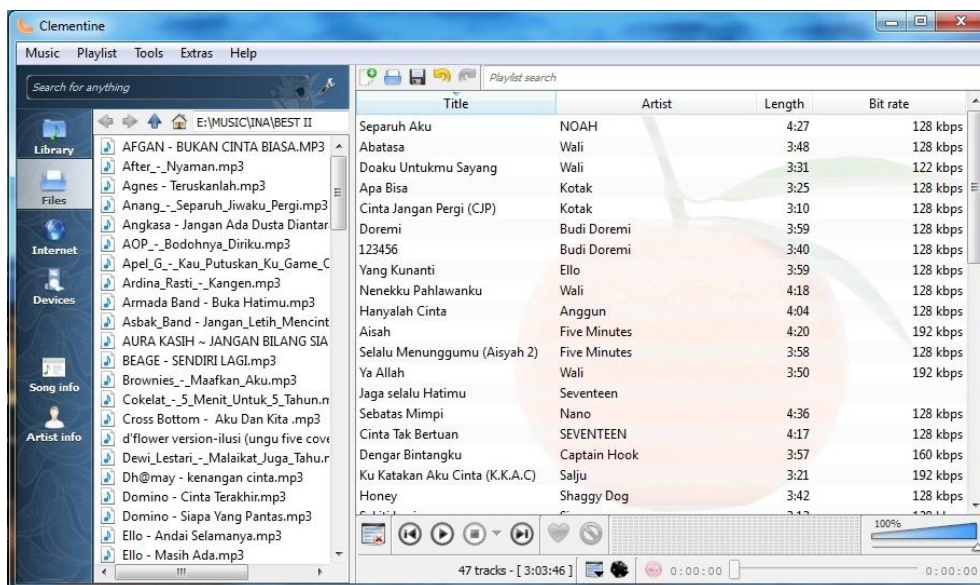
Clementine

Music Playlist Tools Extras Help

Search for anything

Library
Files
Internet
Devices
Song info
Artist info

E:\MUSIC\INA\BEST II

AFGAN - BUKAN CINTA BIASA.MP3
After_-_Nyaman.mp3
Agnes - Teruskanlah.mp3
Anang_-_Separuh_Jiwaku_Pergi.mp3
Angkasa - Jangan Ada Dusta Diantar
AOP_-_Bodohnya_Diriku.mp3
Apel_G_-_Kau_Putuskan_Ku_Game_C
Ardina_Rasti_-_Kangen.mp3
Armada Band - Buka Hatimu.mp3
Asbak_Band - Jangan_Letih_Mencint
AURA KASIH ~ JANGAN BILANG SIA
BEAGE - SENDIRI LAGI.mp3
Brownies_-_Maafkan_Aku.mp3
Cokelat_-_5_Menit_Untuk_5_Tahun.n
Cross Bottom - Aku Dan Kita .mp3
d'flower version-ilusi (ungu five cove
Dewi_Lestari_-_Malaikat_Juga_Tahu.r
Dh@may - kenangan cinta.mp3
Domino - Cinta Terakhir.mp3
Domino - Siapa Yang Pantas.mp3
Ello - Andai Selamanya.mp3
Ello - Masih Ada.mp3

Playlist search

| Title | Artist | Length | Bit rate |
|---|---|---|---|
| Separuh Aku | NOAH | 4:27 | 128 kbps |
| Abatasa | Wali | 3:48 | 128 kbps |
| Doaku Untukmu Sayang | Wali | 3:31 | 122 kbps |
| Apa Bisa | Kotak | 3:25 | 128 kbps |
| Cinta Jangan Pergi (CJP) | Kotak | 3:10 | 128 kbps |
| Doremi | Budi Doremi | 3:59 | 128 kbps |
| 123456 | Budi Doremi | 3:40 | 128 kbps |
| Yang Kunanti | Ello | 3:59 | 128 kbps |
| Nenekku Pahlawanku | Wali | 4:18 | 128 kbps |
| Hanyalah Cinta | Anggun | 4:04 | 128 kbps |
| Aisah | Five Minutes | 4:20 | 192 kbps |
| Selalu Menunggumu (Aisyah 2) | Five Minutes | 3:58 | 128 kbps |
| Ya Allah | Wali | 3:50 | 192 kbps |
| Jaga selalu Hatimu | Seventeen | | |
| Sebatas Mimpi | Nano | 4:36 | 128 kbps |
| Cinta Tak Bertuan | SEVENTEEN | 4:17 | 128 kbps |
| Dengar Bintangku | Captain Hook | 3:57 | 160 kbps |
| Ku Katakan Aku Cinta (K.K.A.C) | Salju | 3:21 | 192 kbps |
| Honey | Shaggy Dog | 3:42 | 128 kbps |

100%

47 tracks - [ 3:03:46 ] 0:00:00 0:00:00